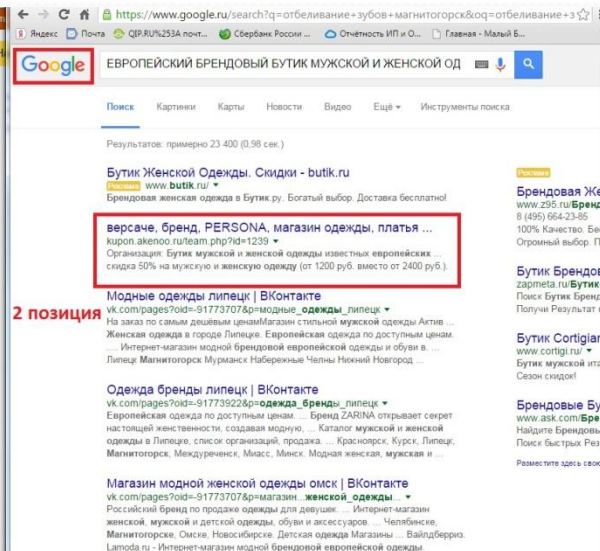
https://www.google.ru/search?q=отбеливание+зубов+магнитогорск&oq=отбеливание+з

Яндекс | Почта | QIP.RU%253A почт... | Сбербанк России ... | Отчётность ИП и О... | Главная - Малый Б...

Google

ЕВРОПЕЙСКИЙ БРЕНДОВЫЙ БУТИК МУЖСКОЙ И ЖЕНСКОЙ ОД

Поиск | Картинки | Карты | Новости | Видео | Ещё ▾ | Инструменты поиска

Результатов: примерно 23 400 (0,98 сек.)

Бутик Женской Одежды. Скидки - butik.ru
Реклама www.butik.ru/ ▾
Брендовая женская одежда в Бутик.ру. Богатый выбор. Доставка бесплатно!

версаче, бренд, PERSONA, магазин одежды, платья ...
kupon.akenoo.ru/team.php?id=1239 ▾
Организация: Бутик мужской и женской одежды известных европейских ... скидка 50% на мужскую и женскую одежду (от 1200 руб. вместо от 2400 руб.).

2 позиция

Модные одежды липецк | ВКонтакте
vk.com/pages?oid=-91773707&p=модные_одежды_липецк ▾
На заказ по самым дешёвым ценамМагазин стильной мужской одежды Актив ... Женская одежда в городе Липецке. Европейская одежда по доступным ценам. ... Интернет-магазин модной брендовой европейской одежды и обуви в. ... Липецк Магнитогорск Мурманск Набережные Челны Нижний Новгород ...

Одежда бренды липецк | ВКонтакте
vk.com/pages?oid=-91773922&p=одежда_бренды_липецк ▾
Европейская одежда по доступным ценам. ... Бренд ZARINA открывает секрет настоящей женственности, создавая модную, ... Каталог мужской и женской одежды в Липецке, список организаций, продажа. ... Красноярск, Курск, Липецк, Магнитогорск, Междуреченск, Миасс, Минск. Модная женская, мужская и ...

Магазин модной женской одежды омск | ВКонтакте
vk.com/pages?oid=-91773707&p=магазин...женской_одежды... ▾
Российский бренд по продаже одежды для девушек. ... Интернет-магазин женской, мужской и детской одежды, обуви и аксессуаров. ... Челябинске, Магнитогорске, Омске, Новосибирске. Детская одежда Магазины ... Вайлдберриз. Lamoda.ru - Интернет-магазин модной брендовой европейской одежды.

Реклама
Брендовая Же
www.z95.ru/Брендо
8 (495) 664-23-85
100% Качество. Бе
Огромный выбор. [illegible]

Бутик Брендо
zapmeta.ru/Брендо
Поиск Бутик Бренд
Получи Результат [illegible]

Бутик Cortigia
www.cortigi.ru/
Вся брендовая ита
Сезон скидок!

Брендовые Бу
www.ask.com/Бренд
Найдите Брендовы
Поиск быстрых Ре

Разместите здесь свою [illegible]